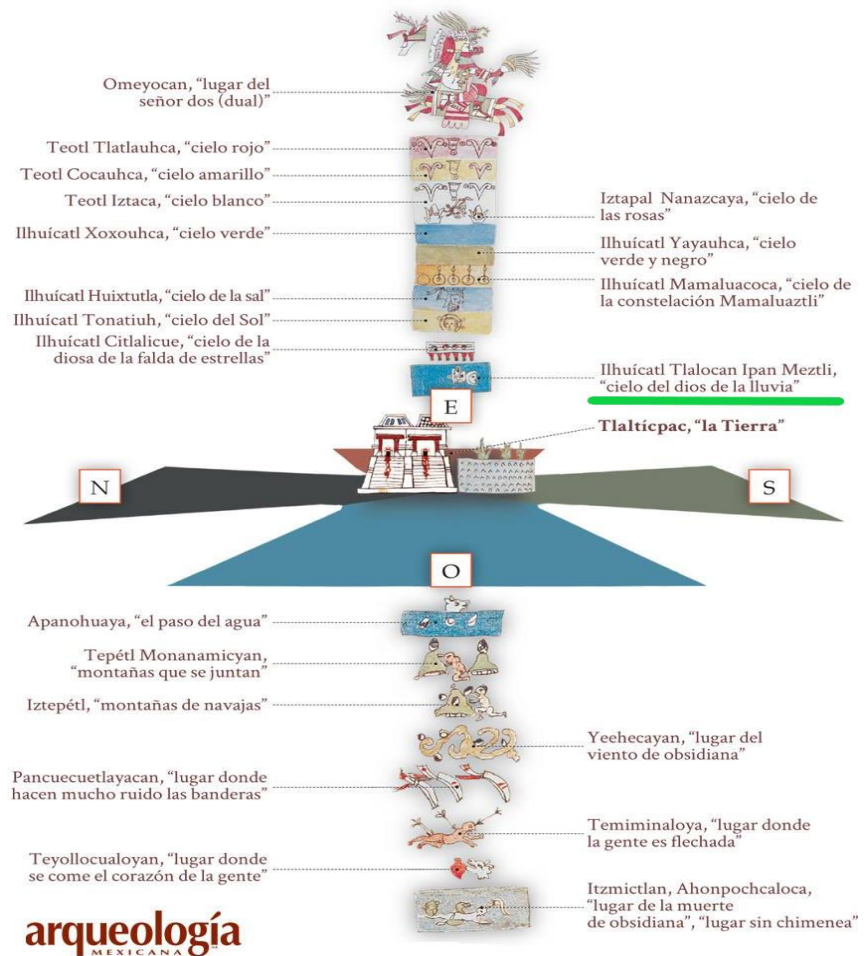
Omeyocan, "lugar del señor dos (dual)"

Teotl Tlatlauhca, "cielo rojo"

Teotl Cocauhca, "cielo amarillo"

Teotl Iztaca, "cielo blanco"

Iztapal Nanazcaya, "cielo de las rosas"

Ilhuícatl Xoxouhca, "cielo verde"

Ilhuícatl Yayauhca, "cielo verde y negro"

Ilhuícatl Mamaluacoca, "cielo de la constelación Mamaluaztli"

Ilhuícatl Huixtutla, "cielo de la sal"

Ilhuícatl Tonatiuh, "cielo del Sol"

Ilhuícatl Citlalicue, "cielo de la diosa de la falda de estrellas"

Ilhuícatl Tlalocan Ipan Meztli, "cielo del dios de la lluvia"

E

Tlaltícpac, "la Tierra"

N

S

O

Apanohuaya, "el paso del agua"

Tepétl Monanamicyan, "montañas que se juntan"

Iztepétl, "montañas de navajas"

Yeehecayan, "lugar del viento de obsidiana"

Pancuecuetlayacan, "lugar donde hacen mucho ruido las banderas"

Temiminaloya, "lugar donde la gente es flechada"

Teyollocualoyan, "lugar donde se come el corazón de la gente"

Itzmictlan, Ahonpochcaloca, "lugar de la muerte de obsidiana", "lugar sin chimenea"

arqueología MEXICANA